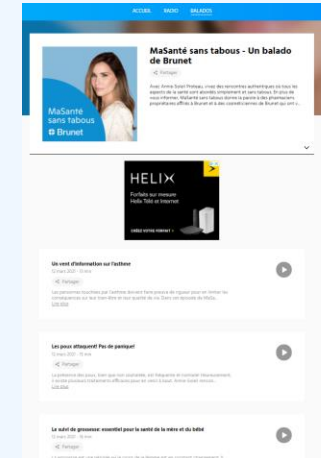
ACCUEIL RADIO BALADOS

MaSanté sans tabous - Un balado de Brunet

Partager

MaSanté sans tabous

Brunet

Avec Anne-Sol Proteau, vivez des rencontres authentiques où tous les aspects de la santé sont abordés simplement et sans tabous. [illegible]

HELIX

Fut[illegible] sur mesure Helix Télé et Internet

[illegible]

Un vent d'information sur l'asthme

12 mars 2021 · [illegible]

Partager

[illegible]

Les poux attaquent! Pas de panique!

12 mars 2021 · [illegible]

Partager

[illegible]

Le suivi de grossesse: essentiel pour la santé de la mère et du bébé

12 mars 2021 · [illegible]

Partager